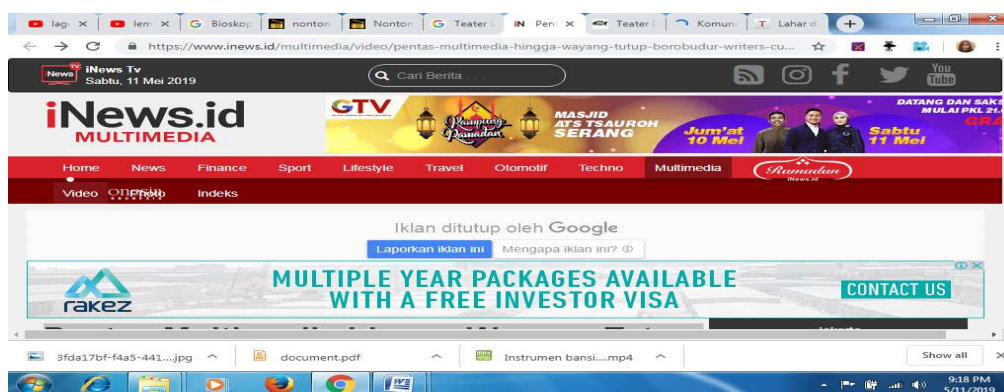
lag × | lem × | G Bioskop | nonton | Nonton | G Teater | iN Pen × | Teater | Komun | T Lahar d | +

https://www.inews.id/multimedia/video/pentas-multimedia-hingga-wayang-tutup-borobudur-writers-cu...

iNews Tv
Sabtu, 11 Mei 2019

Cari Berita . . .

You Tube

iNews.id
MULTIMEDIA

GTV Kampung Ramadan MASJID AT-TSAUROH SERANG Jum'at 10 Mei Sabtu 11 Mei DATANG DAN SAKS MULAI PKL 21.

Home | News | Finance | Sport | Lifestyle | Travel | Otomotif | Techno | Multimedia | Ramadan iNews.id

Video | Photo | Indeks

Iklan ditutup oleh Google

Laporkan iklan ini | Mengapa iklan ini? ⓘ

rakez

MULTIPLE YEAR PACKAGES AVAILABLE
WITH A FREE INVESTOR VISA

CONTACT US

3fda17bf-f4a5-441....jpg ^ | document.pdf ^ | Instrumen bansi....mp4 ^ | Show all ×

9:18 PM
5/11/2019